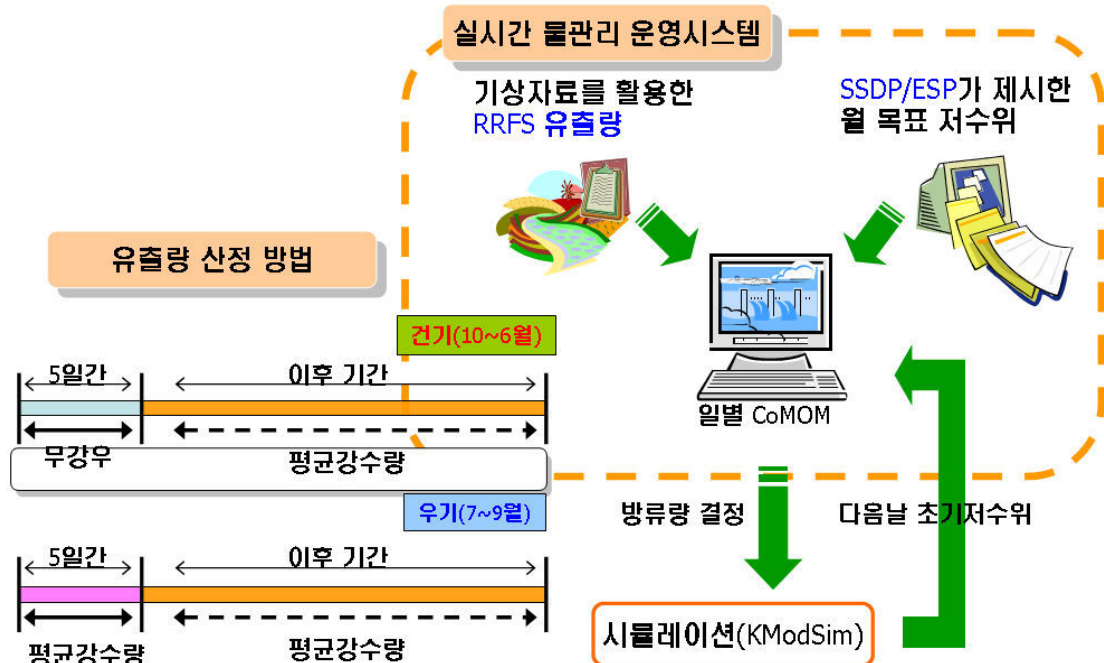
실시간 물관리 운영시스템

기상자료를 활용한 RRFS 유출량

SSDP/ESP가 제시한 월 목표 저수위

유출량 산정 방법

건기(10~6월)

5일간

이후 기간

무강우

평균강수량

우기(7~9월)

5일간

이후 기간

평균강수량

평균강수량

일별 CoMOM

방류량 결정

다음날 초기저수위

시뮬레이션(KModSim)